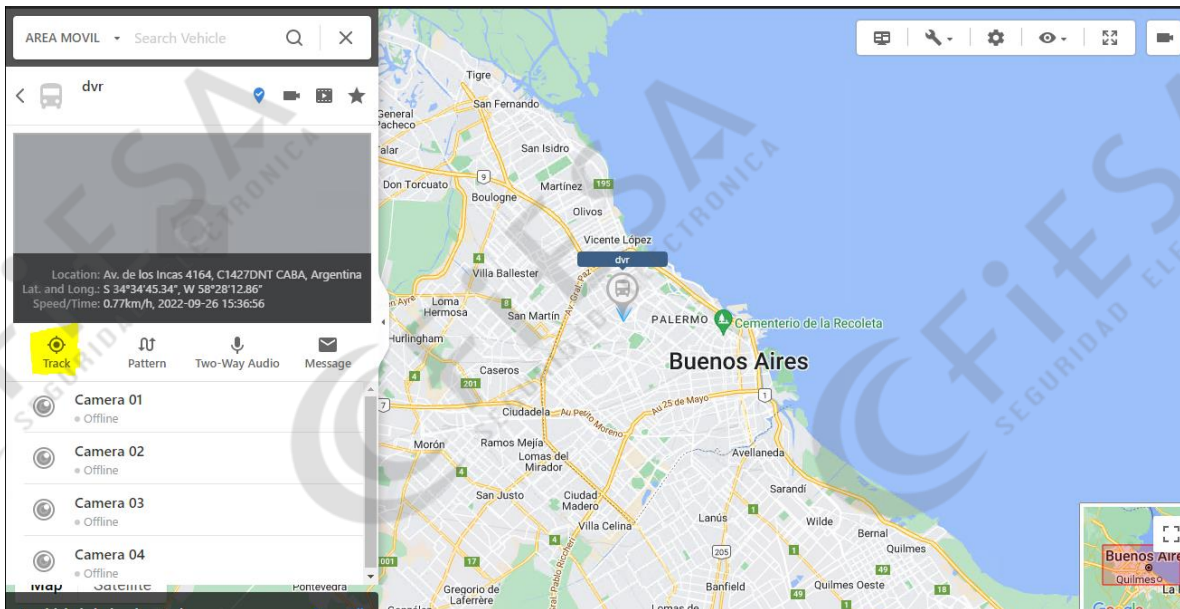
AREA MOVIL Search Vehicle

dvr

Location: Av. de los Incas 4164, C1427DNT CABA, Argentina
Lat. and Long.: S 34°34'45.34", W 58°28'12.86"
Speed/Time: 0.77km/h, 2022-09-26 15:36:56

Track
Pattern
Two-Way Audio
Message

Camera 01
Offline
Camera 02
Offline
Camera 03
Offline
Camera 04
Offline

Map Satellite

Tigre
San Fernando
General Pacheco
San Isidro
Don Torcuato
Martínez
Boulogne
Olivos
Vicente López
dvr
Villa Ballester
Loma Hermosa
San Martín
PALERMO
Cementerio de la Recoleta
Hurlingham
Buenos Aires
Caseros
Ciudadela
Au Perito Moreno
Au 25 de Mayo
Morón
Ramos Mejía
Lomas del Mirador
Avellaneda
Sarandí
San Justo
Ciudad Madero
Villa Celina
Lanús
Wilde
Bernal
Quilmes
Banfield
Quilmes Oeste
Gregorio de Laferrere
Pontevedra
Buenos Aires
Quilmes
La
Google